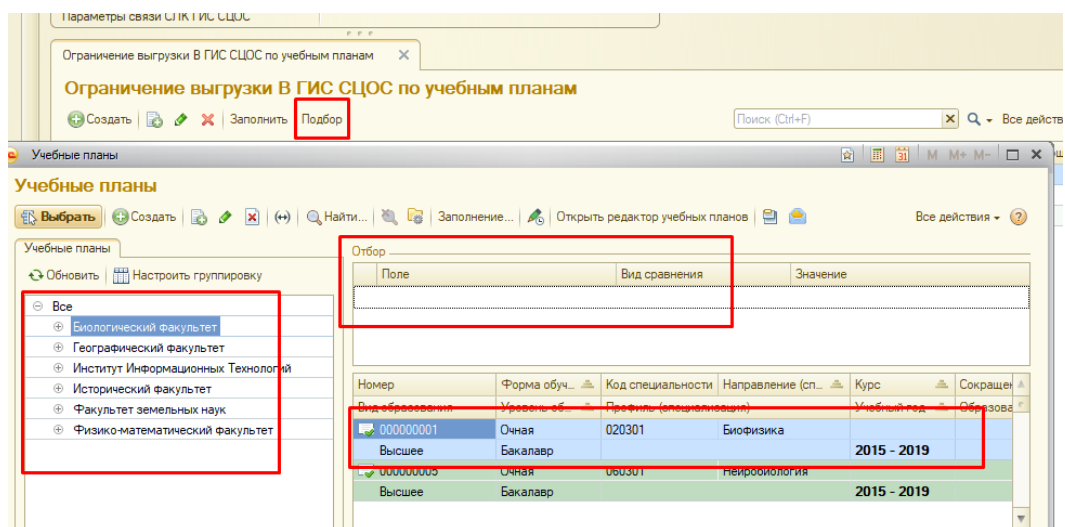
Параметры связи СПК ГИС СЦОС

Ограничение выгрузки В ГИС СЦОС по учебным планам ×

Ограничение выгрузки В ГИС СЦОС по учебным планам

Создать | Заполнить | Подбор

Поиск (Ctrl+F) × Все действ

Учебные планы

M M+ M- □ ×

Учебные планы

Выбрать | Создать | Найти... | Заполнение... | Открыть редактор учебных планов | Все действия ▾ ?

Учебные планы

Обновить | Настроить группировку

⊖ Все
⊕ Биологический факультет
⊕ Географический факультет
⊕ Институт Информационных Технологий
⊕ Исторический факультет
⊕ Факультет земельных наук
⊕ Физико-математический факультет

Отбор

| Поле | Вид сравнения | Значение |
|---|---|---|
| | | |

| Номер | Форма обуч... | Код специальности | Направление (сп... | Курс | Сокращен |
|---|---|---|---|---|---|
| Вид образования | Уровень об... | Профиль (специализация) | | Учебный год | Образова |
| 000000001 | Очная | 020301 | Биофизика | | |
| Высшее | Бакалавр | | | 2015 - 2019 | |
| 000000005 | Очная | 060301 | Нейробиология | | |
| Высшее | Бакалавр | | | 2015 - 2019 | |